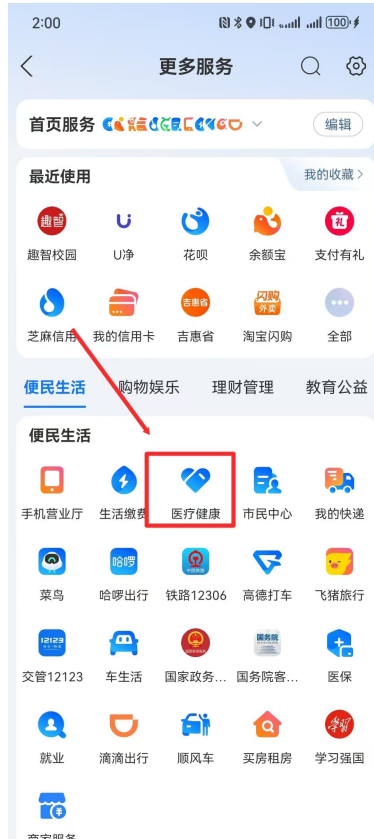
2:00 100

更多服务

首页服务 编辑

最近使用 我的收藏 >

趣智校园 U净 花呗 余额宝 支付有礼

芝麻信用 我的信用卡 吉惠省 淘宝闪购 全部

吉惠省

闪购外卖

哈啰

便民生活 购物娱乐 理财管理 教育公益

便民生活

手机营业厅 生活缴费 医疗健康 市民中心 我的快递

菜鸟 哈啰出行 铁路12306 高德打车 飞猪旅行

12123

国务院

交管12123 车生活 国家政务… 国务院客… 医保

就业 滴滴出行 顺风车 买房租房 学习强国

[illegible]